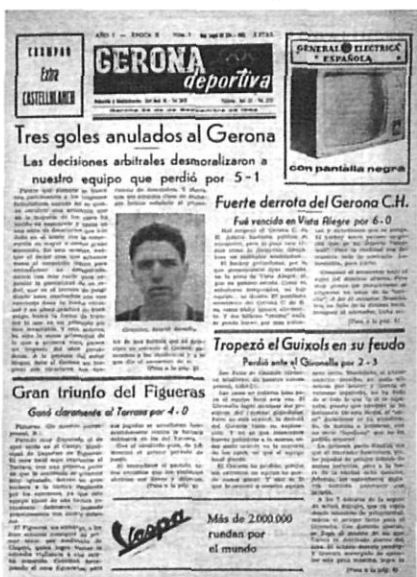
CHAMPAN Extra CASTELLBLANCH

AÑO I — ÉPOCA II

GERONA deportiva

GENERAL ELECTRIC ESPAÑOLA

con pantalla negra

Tres goles anulados al Gerona

Las decisiones arbitrales desmoralizaron a nuestro equipo que perdió por 5 - 1

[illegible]

Fuerte derrota del Gerona C.H.

Fué vencido en Vista Alegre por 6 - 0

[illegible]

Tropezó el Guixols en su feudo

Perdió ante el Granollers por 2 - 3

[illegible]

Gran triunfo del Figueras

Ganó claramente al Terrasa por 4 - 0

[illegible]

Vespa

Más de 2.000.000 ruedan por el mundo